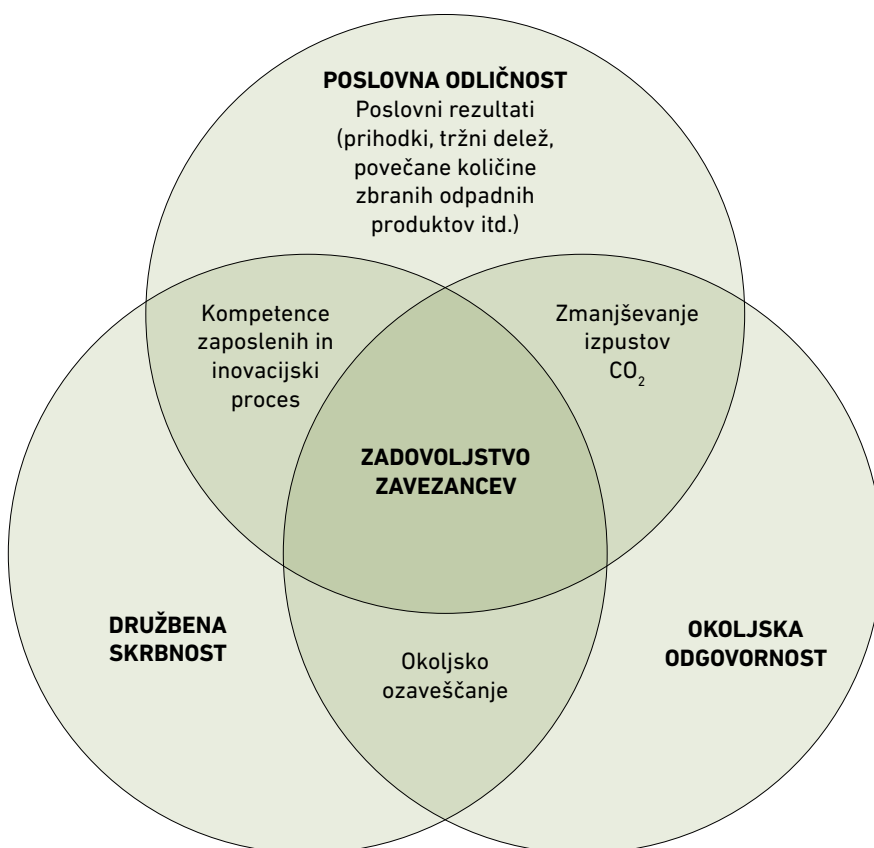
POSLOVNA ODLIČNOST
Poslovni rezultati (prihodki, tržni delež, povečane količine zbranih odpadnih produktov itd.)

Kompetence zaposlenih in inovacijski proces

Zmanjševanje izpustov $CO_2$

ZADOVOLJSTVO ZAVEZANCEV

DRUŽBENA SKRBNOST

Okoljsko ozaveščanje

OKOLJSKA ODGOVORNOST